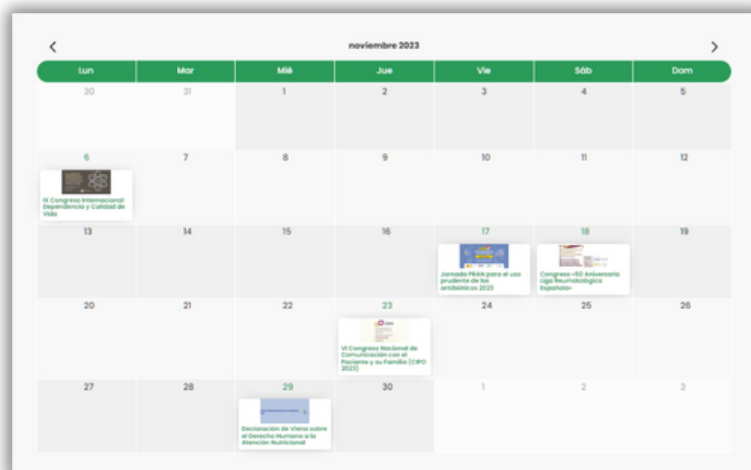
<

noviembre 2023

>

| Lun | Mar | Mié | Jue | Vie | Sáb | Dom |
|---|---|---|---|---|---|---|
| 30 | 31 | 1 | 2 | 3 | 4 | 5 |
| 6 IX Congreso Internacional Dependencia y Calidad de Vida | 7 | 8 | 9 | 10 | 11 | 12 |
| 13 | 14 | 15 | 16 | 17 Jornada PRAN para el uso prudente de los antibióticos 2023 | 18 Congreso «50 Aniversario Liga Reumatológica Española» | 19 |
| 20 | 21 | 22 | 23 VI Congreso Nacional de Comunicación con el Paciente y su Familia (CIPO 2023) | 24 | 25 | 26 |
| 27 | 28 | 29 Declaración de Viena sobre el Derecho Humano a la Atención Nutricional | 30 | 1 | 2 | 3 |